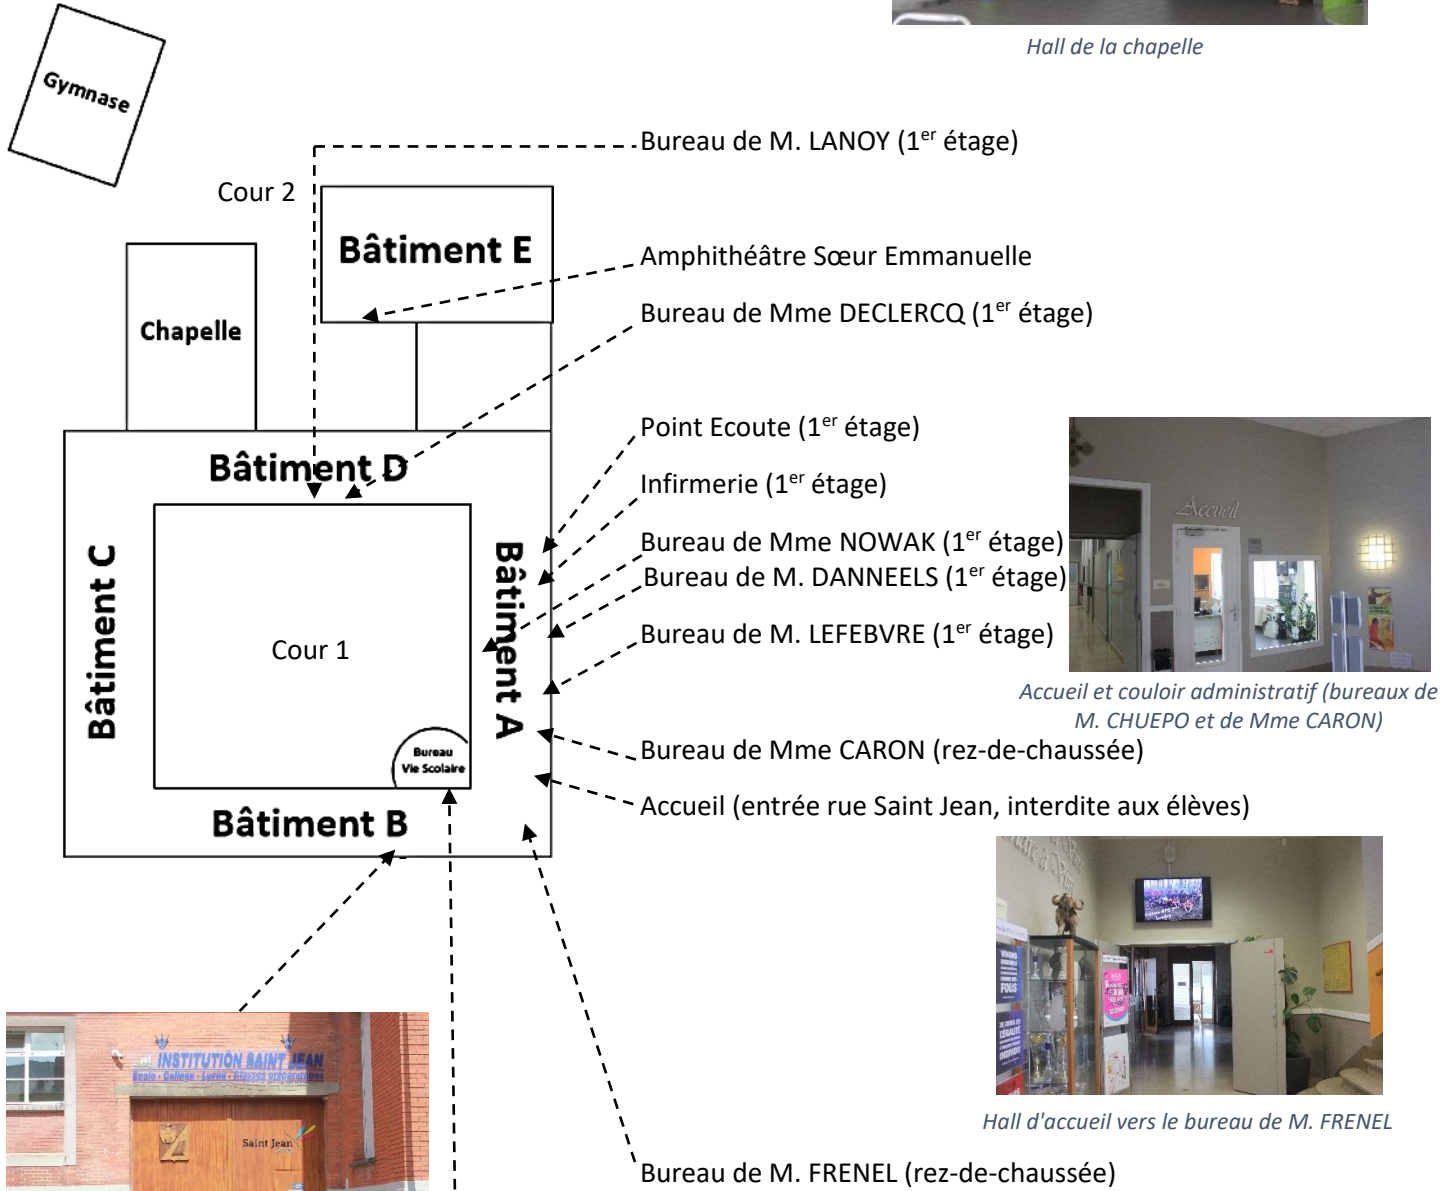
Hall de la chapelle

Gymnase

Bureau de M. LANOY ($1^{er}$ étage)

Cour 2

Bâtiment E

Amphithéâtre Sœur Emmanuelle

Chapelle

Bureau de Mme DECLERCQ ($1^{er}$ étage)

Point Ecoute ($1^{er}$ étage)

Bâtiment D

Infirmerie ($1^{er}$ étage)

Bureau de Mme NOWAK ($1^{er}$ étage)

Bureau de M. DANNEELS ($1^{er}$ étage)

Bâtiment C

Cour 1

Bâtiment A

Bureau de M. LEFEBVRE ($1^{er}$ étage)

Accueil

Accueil et couloir administratif (bureaux de M. CHUEPO et de Mme CARON)

Bureau Vie Scolaire

Bureau de Mme CARON (rez-de-chaussée)

Accueil (entrée rue Saint Jean, interdite aux élèves)

Bâtiment B

INSTITUTION SAINT JEAN
Ecole - Collège - Lycée - Classes préparatoires

Saint Jean

Hall d'accueil vers le bureau de M. FRENEL

Bureau de M. FRENEL (rez-de-chaussée)